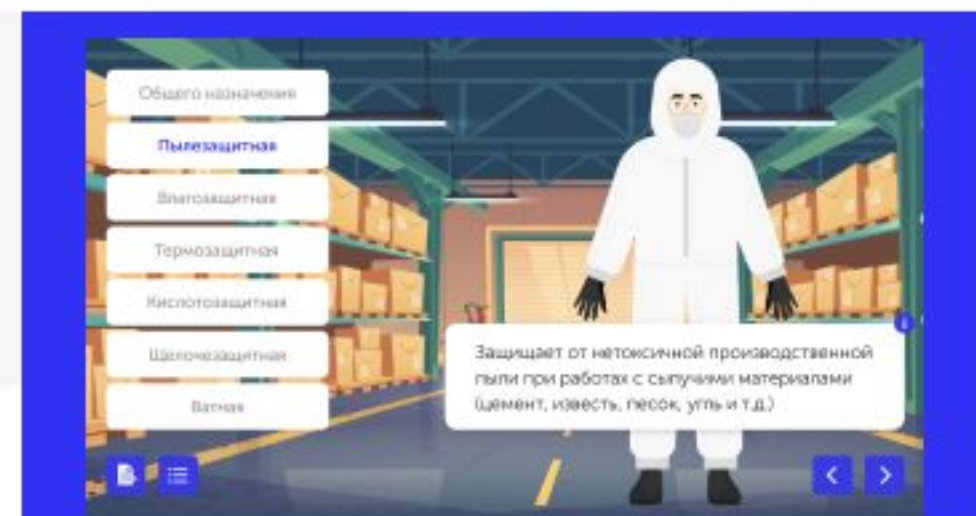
Общего назначения

Пылезащитная

Влагозащитная

Термозащитная

Кислотозащитная

Щелочезащитная

Ватная

Защищает от нетоксичной производственной пыли при работах с сыпучими материалами (цемент, известь, песок, угль и т.д.)